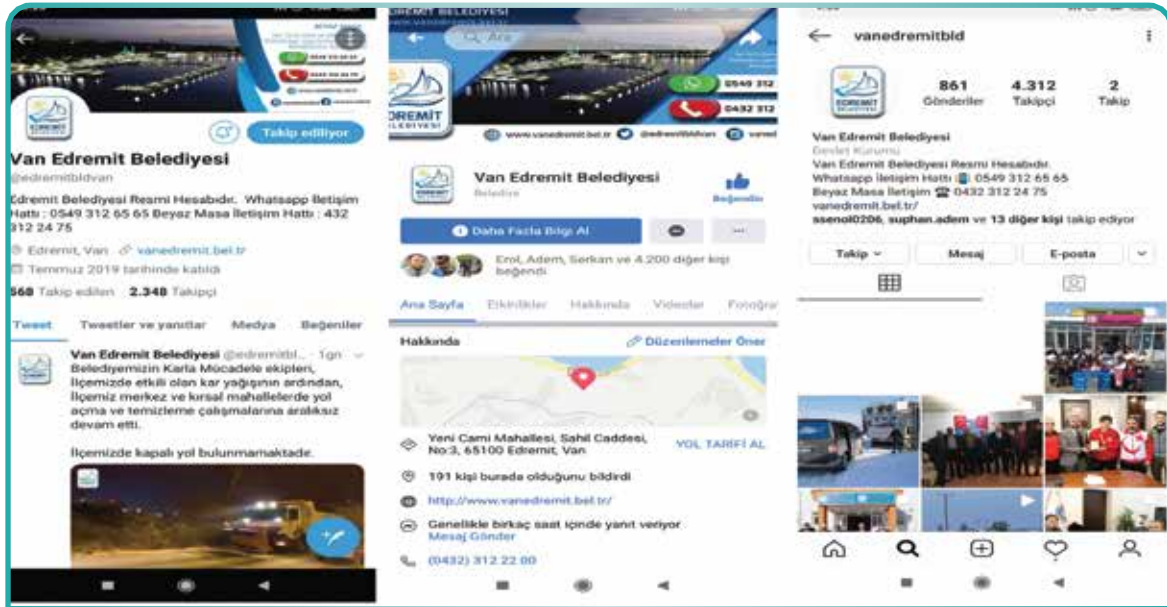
Takip ediliyor

Van Edremit Belediyesi
@edremitbldvan

Edremit Belediyesi Resmi Hesabıdır. Whatsapp İletişim Hattı : 0549 312 65 65 Beyaz Masa İletişim Hattı : 432 312 24 75

Edremit, Van vanedremit.bel.tr
Temmuz 2019 tarihinde katıldı

568 Takip edilen 2.348 Takipçi

Tweet Tweetler ve yanıtlar Medya Beğeniler

Van Edremit Belediyesi @edremitbl... · 1gn
Belediyemizin Karla Mücadele ekipleri, İlçemizde etkili olan kar yağışının ardından, İlçemiz merkez ve kırsal mahallelerde yol açma ve temizleme çalışmalarına aralıksız devam etti.

İlçemizde kapalı yol bulunmamaktadır.

EDREMIT BELEDİYESİ
Ara
0549 312
0432 312
www.vanedremit.bel.tr @edremitbldvan

Van Edremit Belediyesi
Belediye
Beğendin

Daha Fazla Bilgi Al

Erol, Adem, Serkan ve 4.200 diğer kişi beğendi

Ana Sayfa Etkinlikler Hakkında Videolar Fotoğraf

Hakkında Düzenlemeler Öner

Yeni Cami Mahallesi, Sahil Caddesi, No:3, 65100 Edremit, Van YOL TARİFİ AL
191 kişi burada olduğunu bildirdi
http://www.vanedremit.bel.tr/
Genellikle birkaç saat içinde yanıt veriyor
Mesaj Gönder
(0432) 312 22 00

vanedremitbld

861 Gönderiler 4.312 Takipçi 2 Takip

Van Edremit Belediyesi
Devlet Kurumu
Van Edremit Belediyesi Resmi Hesabıdır.
Whatsapp İletişim Hattı 0549 312 65 65
Beyaz Masa İletişim 0432 312 24 75
vanedremit.bel.tr/
ssenol0206, suphan.adem ve 13 diğer kişi takip ediyor

Takip Mesaj E-posta